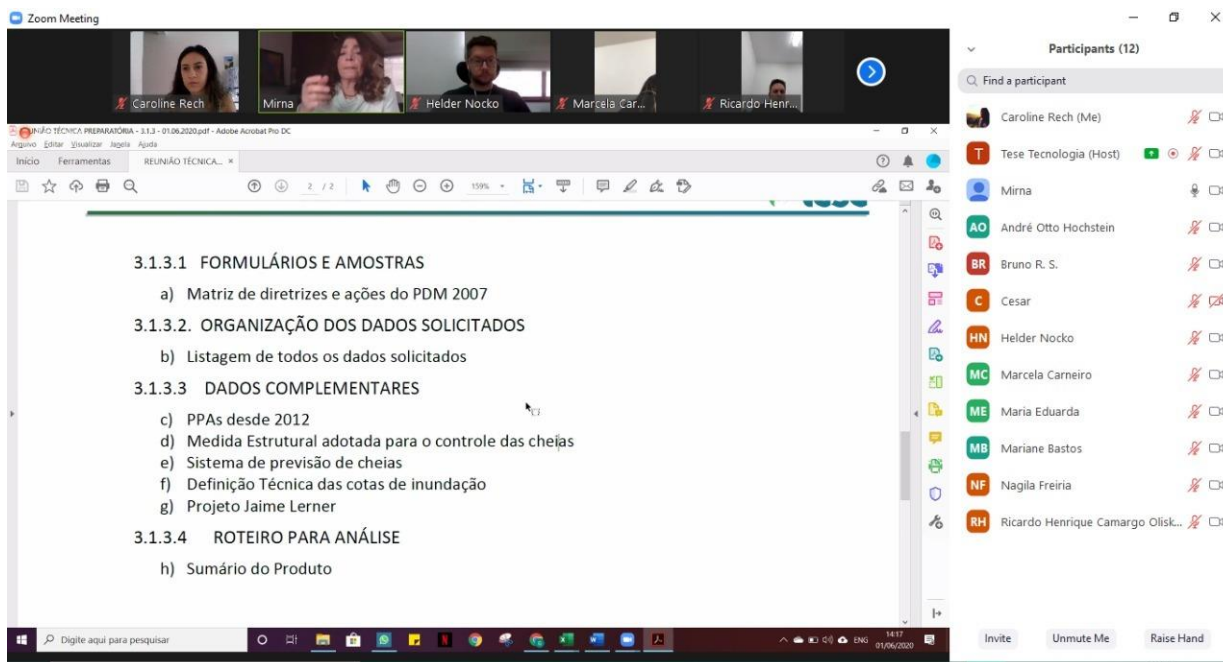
Zoom Meeting

Caroline Rech
Mirna
Helder Nocko
Marcela Car...
Ricardo Henr...

REUNIÃO TÉCNICA PREPARATÓRIA - 3.1.3 - 01.06.2020.pdf - Adobe Acrobat Pro DC
Arquivo Editar Visualizar Janela Ajuda
Início Ferramentas REUNIÃO TÉCNICA... ×

2 / 2 159%

3.1.3.1 FORMULÁRIOS E AMOSTRAS

a) Matriz de diretrizes e ações do PDM 2007

3.1.3.2. ORGANIZAÇÃO DOS DADOS SOLICITADOS

b) Listagem de todos os dados solicitados

3.1.3.3 DADOS COMPLEMENTARES

c) PPAs desde 2012
d) Medida Estrutural adotada para o controle das cheias
e) Sistema de previsão de cheias
f) Definição Técnica das cotas de inundação
g) Projeto Jaime Lerner

3.1.3.4 ROTEIRO PARA ANÁLISE

h) Sumário do Produto

Participants (12)
Find a participant
Caroline Rech (Me)
Tese Tecnologia (Host)
Mirna
André Otto Hochstein
Bruno R. S.
Cesar
Helder Nocko
Marcela Carneiro
Maria Eduarda
Mariane Bastos
Nagila Freiria
Ricardo Henrique Camargo Olisk...

Invite
Unmute Me
Raise Hand

Digite aqui para pesquisar
ENG 14:17 01/06/2020